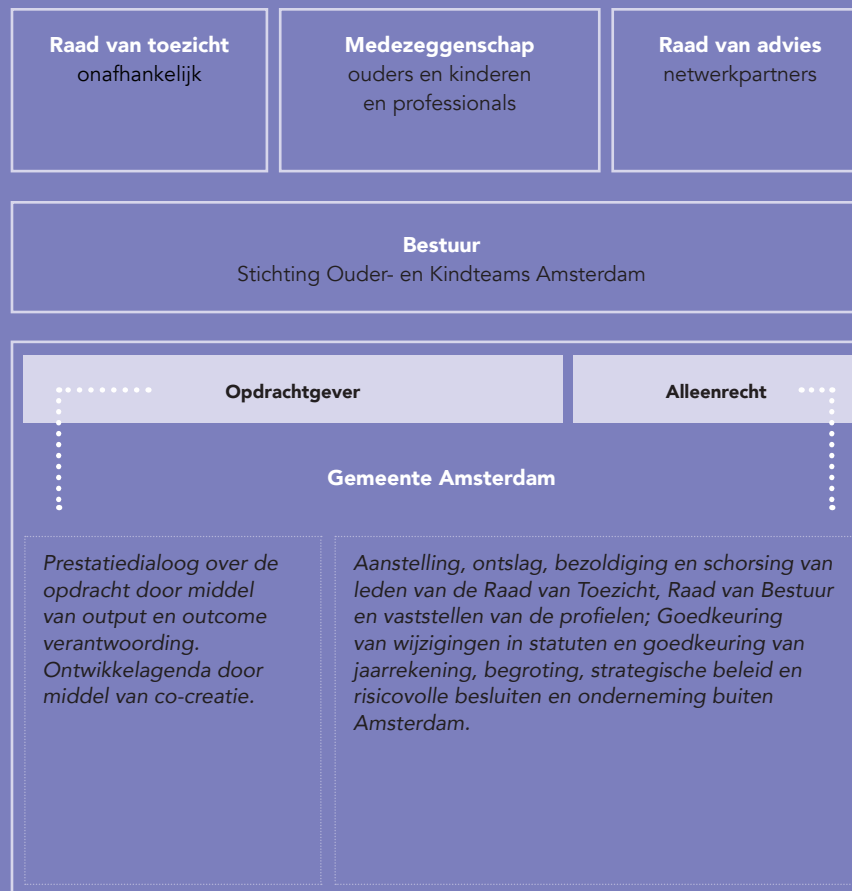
**Raad van toezicht**
onafhankelijk

**Medezeggenschap**
ouders en kinderen en professionals

**Raad van advies**
netwerkpartners

**Bestuur**
Stichting Ouder- en Kindteams Amsterdam

**Opdrachtgever**

**Alleenrecht**

**Gemeente Amsterdam**

*Prestatiedialoog over de opdracht door middel van output en outcome verantwoording. Ontwikkelagenda door middel van co-creatie.*

*Aanstelling, ontslag, bezoldiging en schorsing van leden van de Raad van Toezicht, Raad van Bestuur en vaststellen van de profielen; Goedkeuring van wijzigingen in statuten en goedkeuring van jaarrekening, begroting, strategische beleid en risicovolle besluiten en onderneming buiten Amsterdam.*